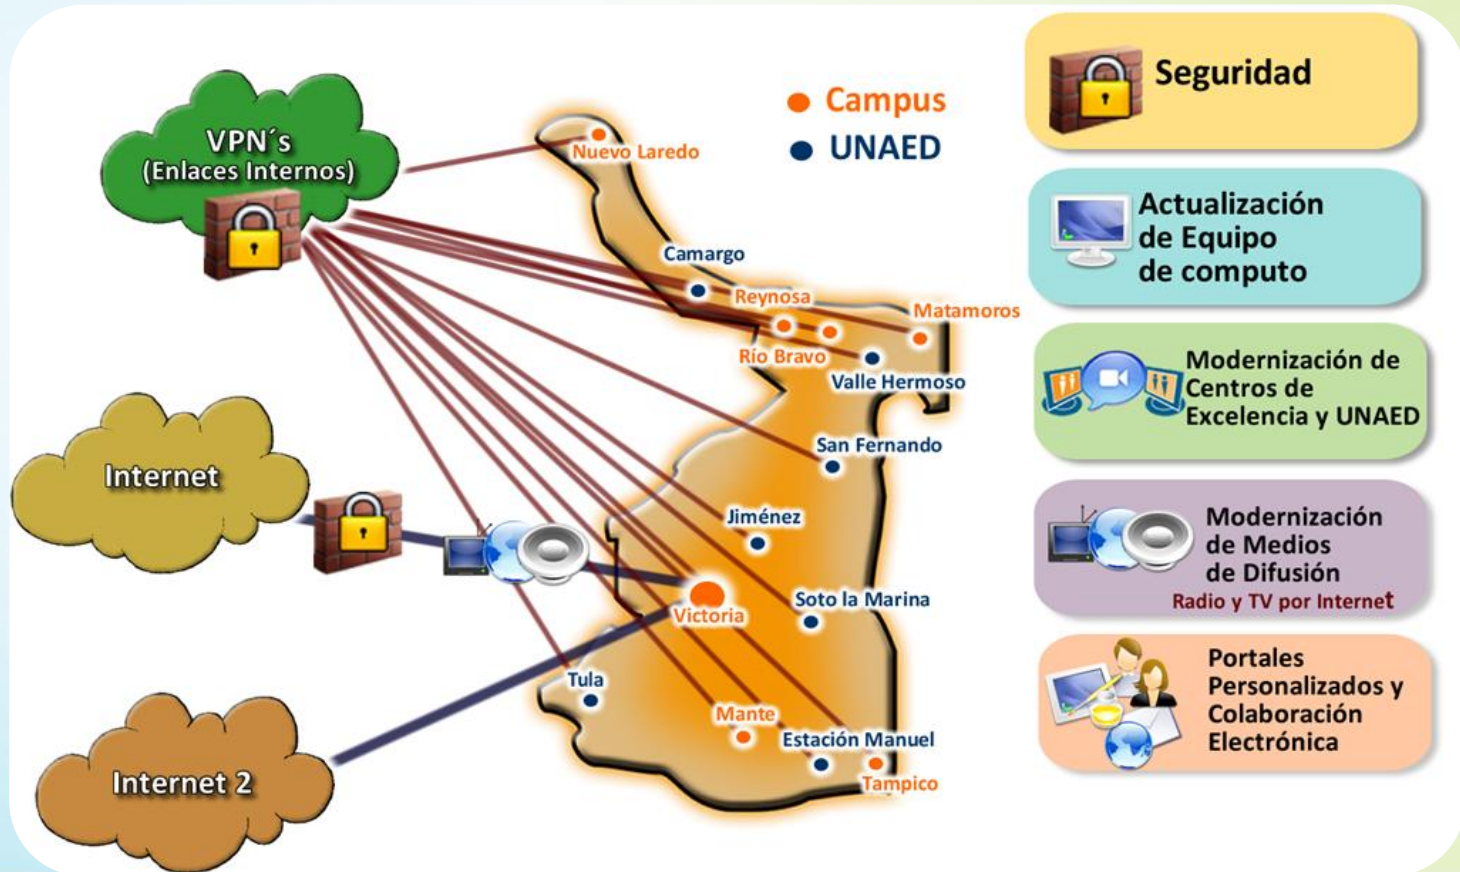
VPN´s
(Enlaces Internos)

Internet

Internet 2

Campus
UNAED

Nuevo Laredo
Camargo
Reynosa
Matamoros
Río Bravo
Valle Hermoso
San Fernando
Jiménez
Victoria
Soto la Marina
Tula
Mante
Estación Manuel
Tampico

Seguridad

Actualización de Equipo de computo

Modernización de Centros de Excelencia y UNAED

Modernización de Medios de Difusión
Radio y TV por Internet

Portales Personalizados y Colaboración Electrónica